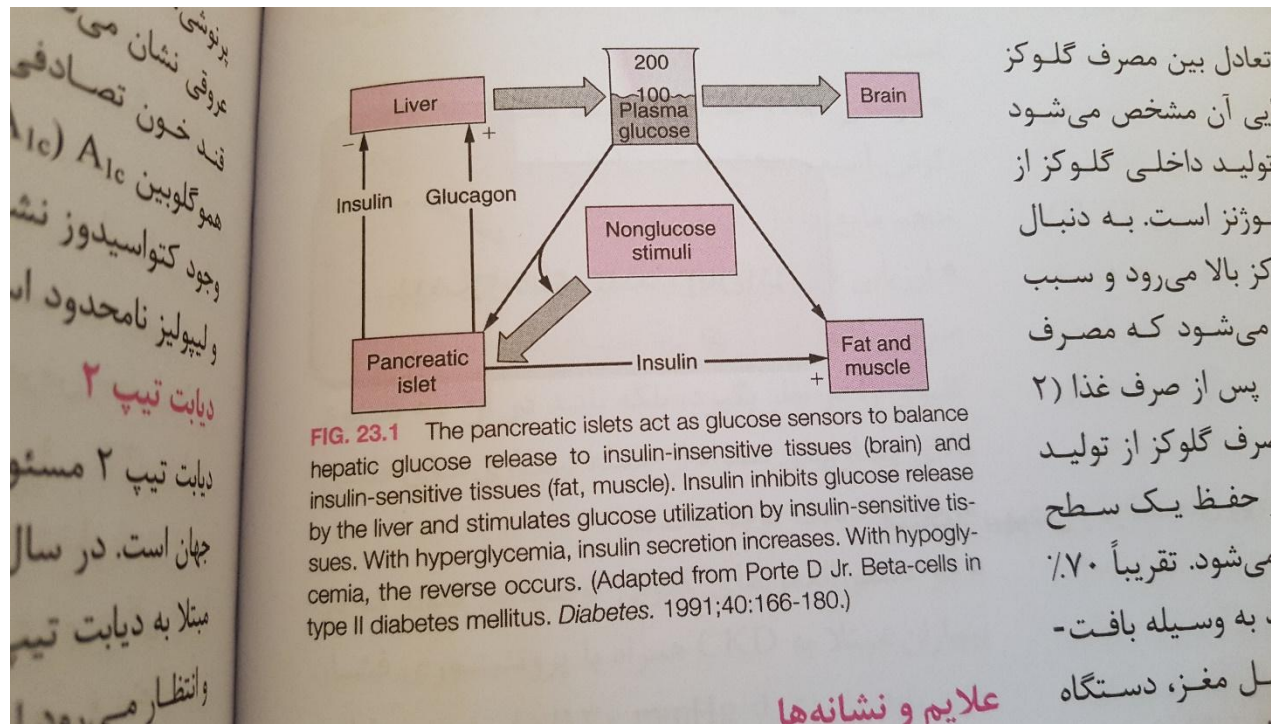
پروتئی
عروقی نشان می
قند خون تصادفی
هموگلوبین $A_{1c}$ (A1c
وجود کتواسیدوز نش
ولیپولیز نامحدود ا
دیابت تیپ ۲
دیابت تیپ ۲ مسئو
جهان است. در سال
مبتلا به دیابت تیپ
وانتظار می‌رود

200
100
Plasma glucose
Liver
Brain
−
+
Insulin
Glucagon
Nonglucose stimuli
Pancreatic islet
Insulin
+
Fat and muscle

FIG. 23.1 The pancreatic islets act as glucose sensors to balance hepatic glucose release to insulin-insensitive tissues (brain) and insulin-sensitive tissues (fat, muscle). Insulin inhibits glucose release by the liver and stimulates glucose utilization by insulin-sensitive tissues. With hyperglycemia, insulin secretion increases. With hypoglycemia, the reverse occurs. (Adapted from Porte D Jr. Beta-cells in type II diabetes mellitus. Diabetes. 1991;40:166-180.)

علایم و نشانه‌ها

تعادل بین مصرف گلوکز
ی آن مشخص می‌شود
تولید داخلی گلوکز از
وژنز است. به دنبال
کز بالا می‌رود و سبب
می‌شود که مصرف
پس از صرف غذا (۲
سرف گلوکز از تولید
حفظ یک سطح
می‌شود. تقریباً ۷۰٪
به وسیله بافت-
ل مغز، دستگاه